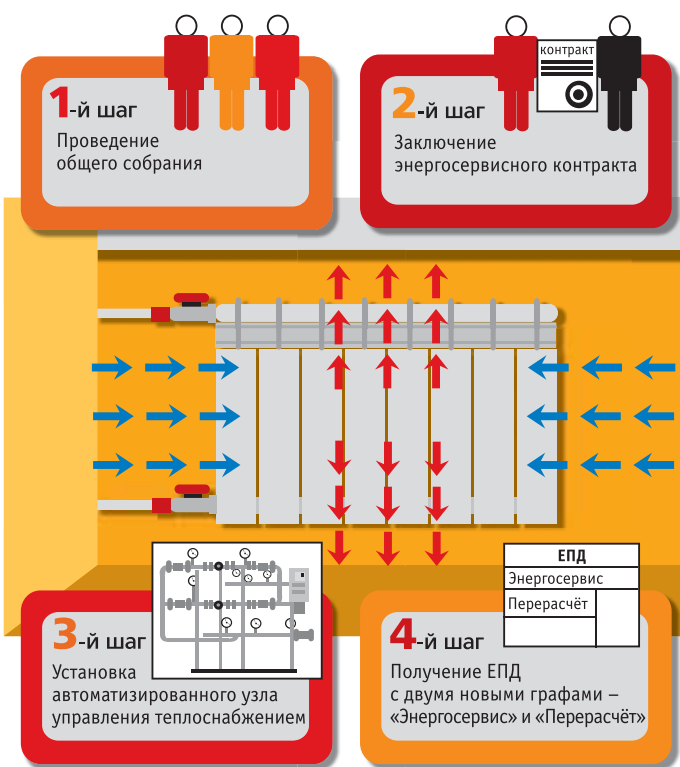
1-й шаг
Проведение общего собрания

контракт

2-й шаг
Заключение энергосервисного контракта

ЕПД
Энергосервис
Перерасчёт

3-й шаг
Установка автоматизированного узла управления теплоснабжением

4-й шаг
Получение ЕПД с двумя новыми графами – «Энергосервис» и «Перерасчёт»